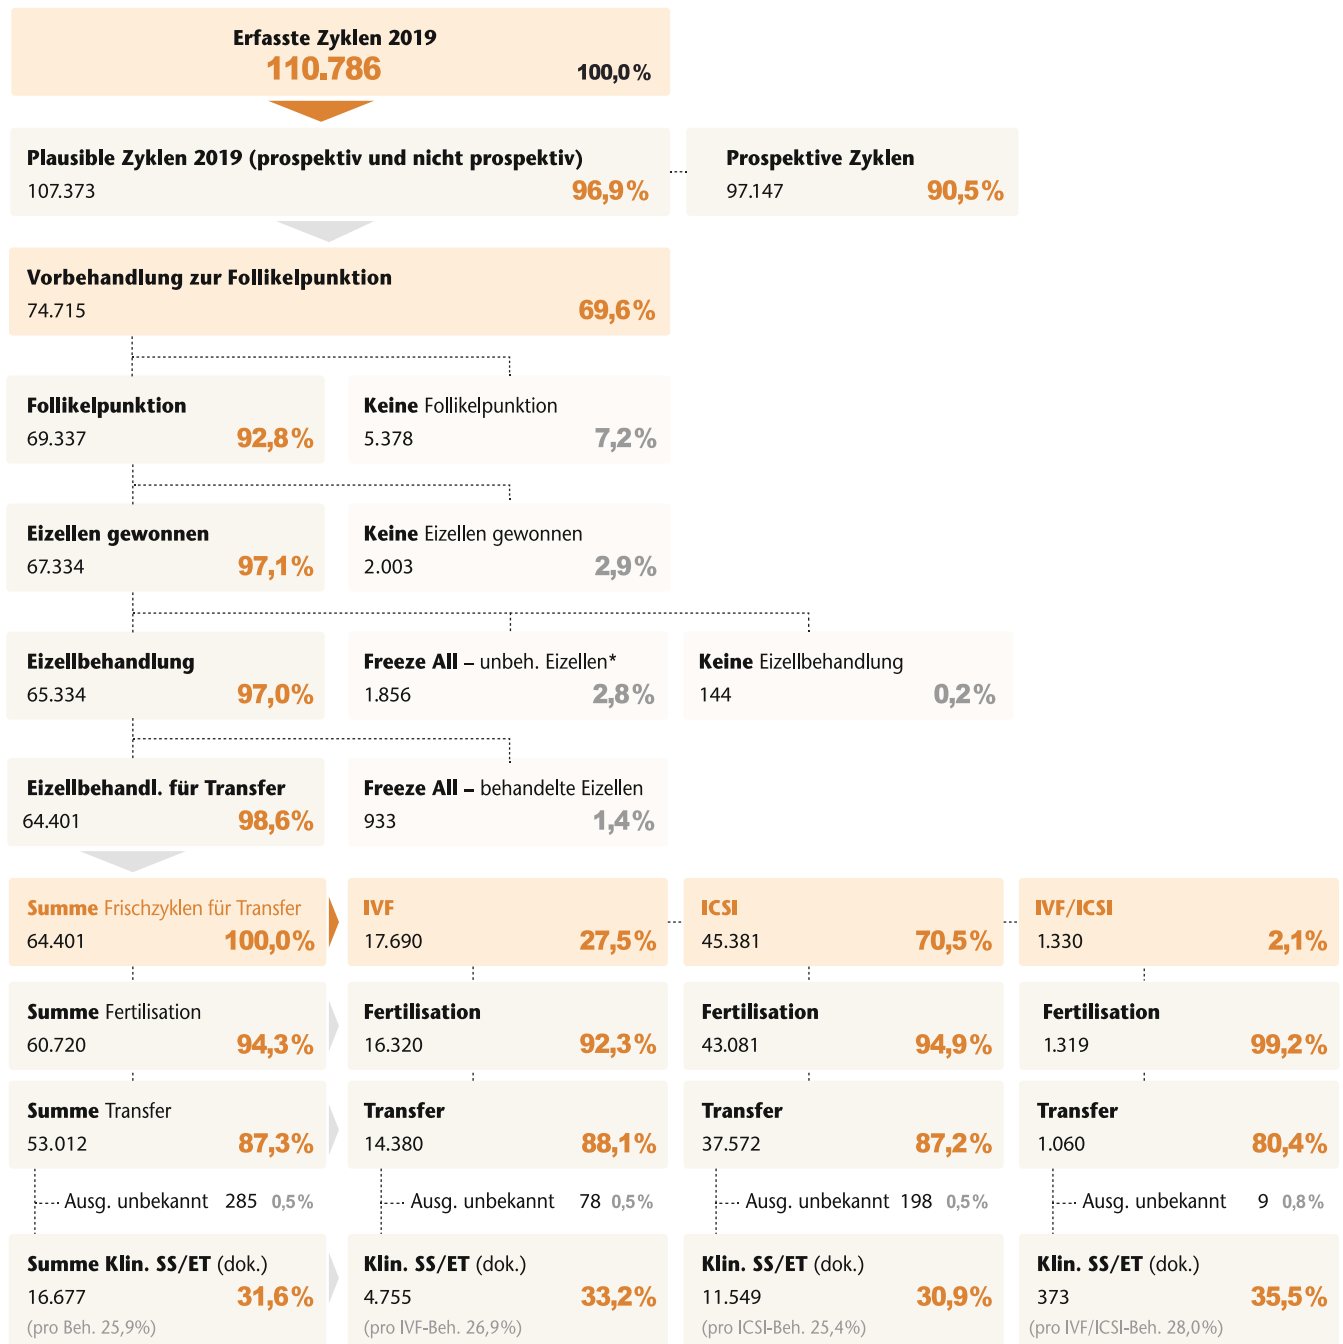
Erfasste Zyklen 2019
110.786
100,0 %

Plausible Zyklen 2019 (prospektiv und nicht prospektiv)
107.373
96,9 %

Prospektive Zyklen
97.147
90,5 %

Vorbehandlung zur Follikelpunktion
74.715
69,6 %

Follikelpunktion
69.337
92,8 %

Keine Follikelpunktion
5.378
7,2 %

Eizellen gewonnen
67.334
97,1 %

Keine Eizellen gewonnen
2.003
2,9 %

Eizellbehandlung
65.334
97,0 %

Freeze All – unbeh. Eizellen*
1.856
2,8 %

Keine Eizellbehandlung
144
0,2 %

Eizellbehandl. für Transfer
64.401
98,6 %

Freeze All – behandelte Eizellen
933
1,4 %

Summe Frischzyklen für Transfer
64.401
100,0 %

IVF
17.690
27,5 %

ICSI
45.381
70,5 %

IVF/ICSI
1.330
2,1 %

Summe Fertilisation
60.720
94,3 %

Fertilisation
16.320
92,3 %

Fertilisation
43.081
94,9 %

Fertilisation
1.319
99,2 %

Summe Transfer
53.012
87,3 %

Transfer
14.380
88,1 %

Transfer
37.572
87,2 %

Transfer
1.060
80,4 %

Ausg. unbekannt 285 0,5 %

Ausg. unbekannt 78 0,5 %

Ausg. unbekannt 198 0,5 %

Ausg. unbekannt 9 0,8 %

Summe Klin. SS/ET (dok.)
16.677
31,6 %
(pro Beh. 25,9%)

Klin. SS/ET (dok.)
4.755
33,2 %
(pro IVF-Beh. 26,9%)

Klin. SS/ET (dok.)
11.549
30,9 %
(pro ICSI-Beh. 25,4%)

Klin. SS/ET (dok.)
373
35,5 %
(pro IVF/ICSI-Beh. 28,0%)